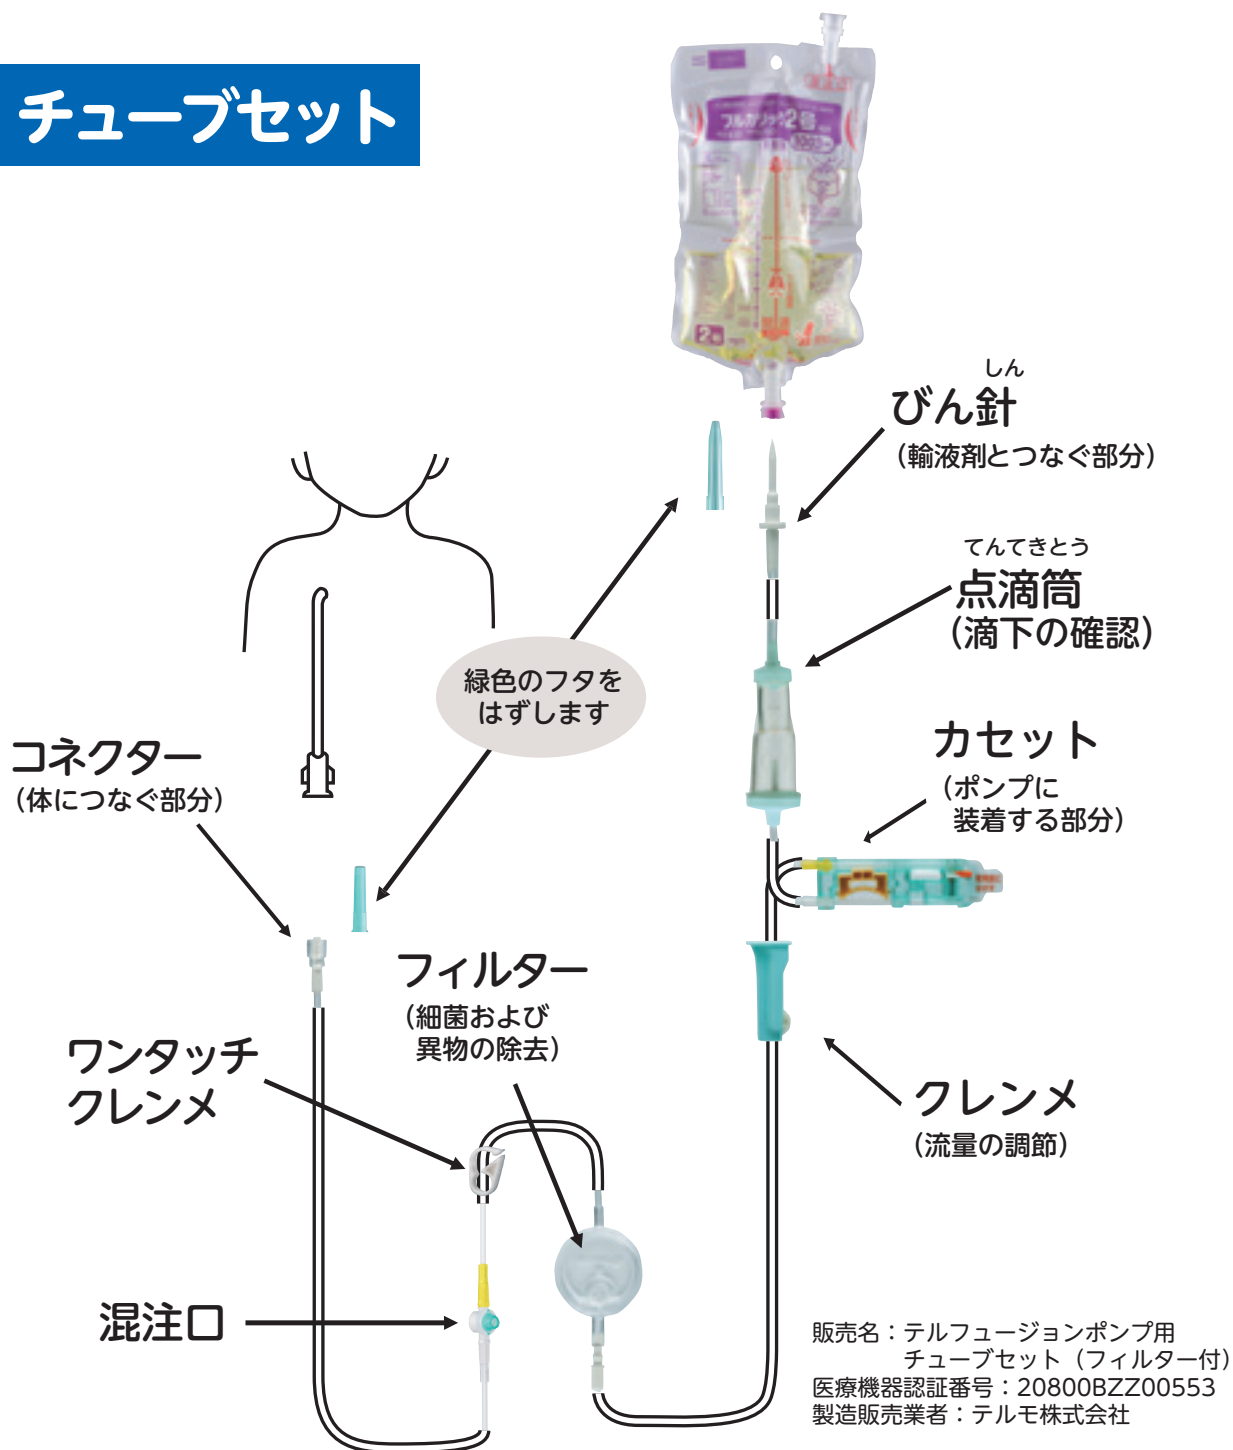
チューブセット

しん
びん針
（輸液剤とつなぐ部分）

てんてきとう
点滴筒
（滴下の確認）

緑色のフタを
はずします

カセット
（ポンプに
装着する部分）

コネクター
（体につなぐ部分）

フィルター
（細菌および
異物の除去）

ワンタッチ
クレンメ

クレンメ
（流量の調節）

混注口

販売名：テルフュージョンポンプ用
チューブセット（フィルター付）
医療機器認証番号：20800BZZ00553
製造販売業者：テルモ株式会社